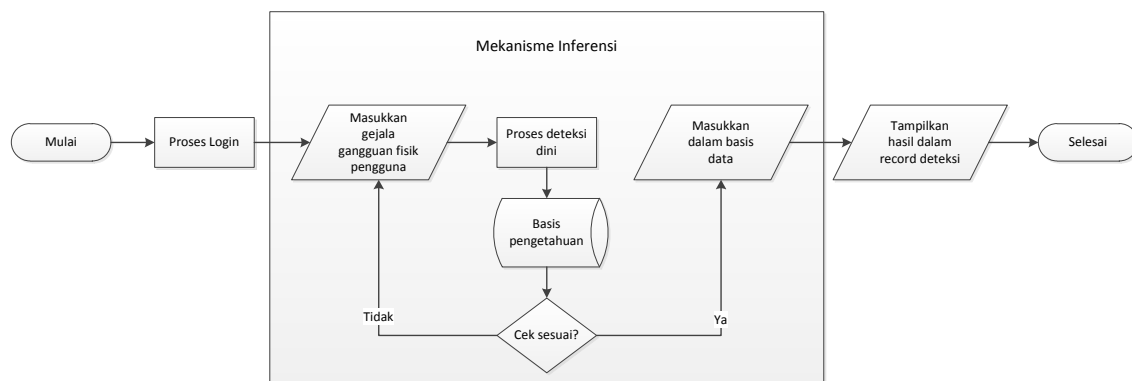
Mekanisme Inferensi

Mulai

Proses Login

Masukkan gejala gangguan fisik pengguna

Proses deteksi dini

Basis pengetahuan

Cek sesuai?

Tidak

Ya

Masukkan dalam basis data

Tampilkan hasil dalam record deteksi

Selesai